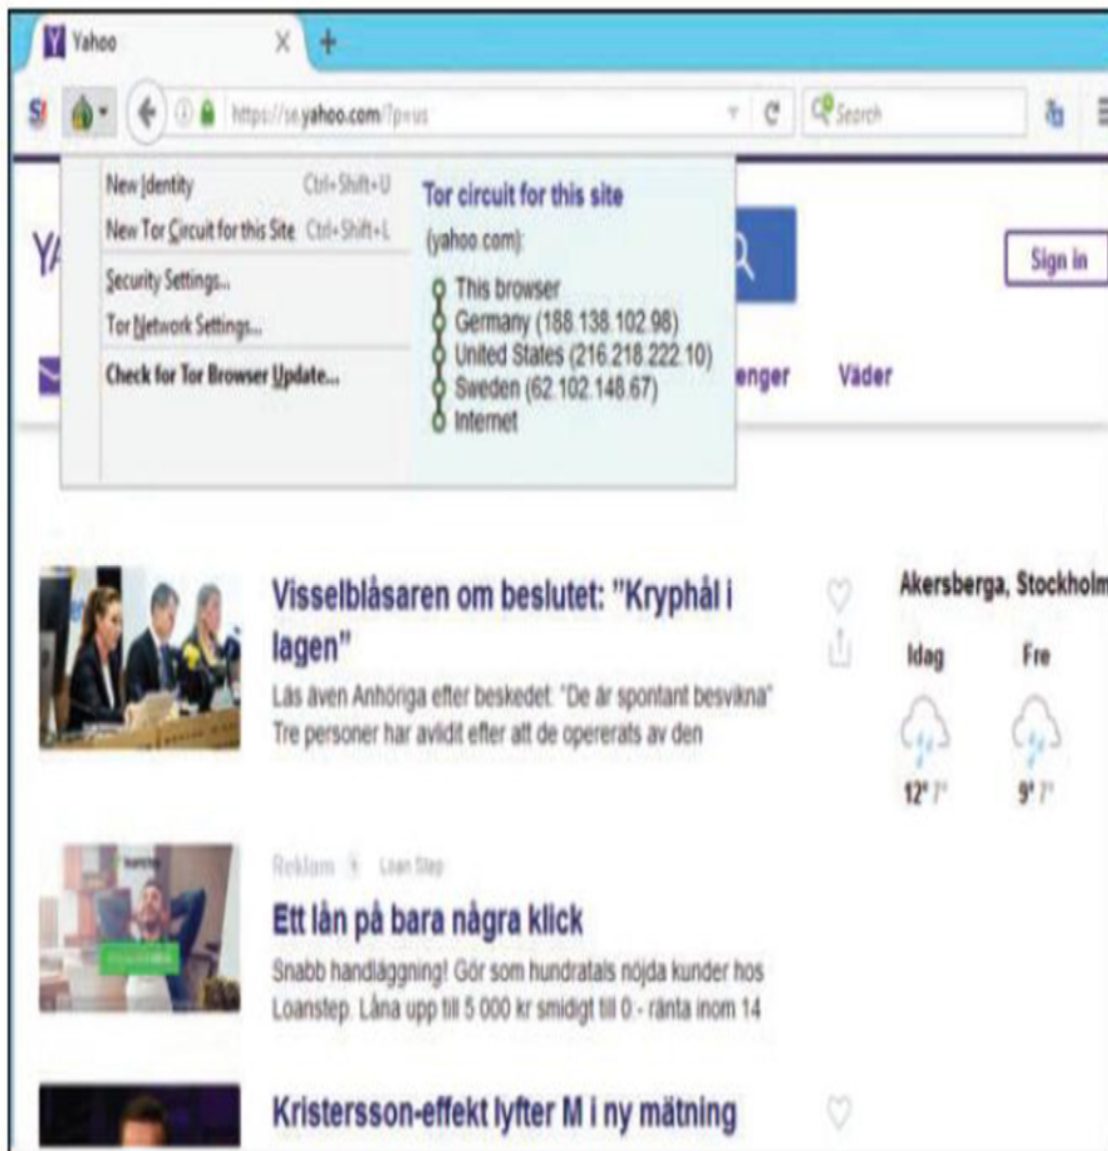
Yahoo

https://se.yahoo.com/?p=us

Search

New Identity Ctrl+Shift+U
New Tor Circuit for this Site Ctrl+Shift+L
Security Settings...
Tor Network Settings...
Check for Tor Browser Update...

Tor circuit for this site
(yahoo.com):
This browser
Germany (188.138.102.98)
United States (216.218.222.10)
Sweden (62.102.148.67)
Internet

Sign in

enger Väder

Visselblåsaren om beslutet: "Kryphål i lagen"
Läs även Anhöriga efter beskedet: "De är spontant besvikna" Tre personer har avlidit efter att de opererats av den

Akersberga, Stockholm
Idag Fre
12° 7° 9° 7°

Reklam Loan Step
Ett lån på bara några klick
Snabb handläggning! Gör som hundratals nöjda kunder hos Loanstep. Låna upp till 5 000 kr smidigt till 0:- ränta inom 14

Kristersson-effekt lyfter M i ny mätning